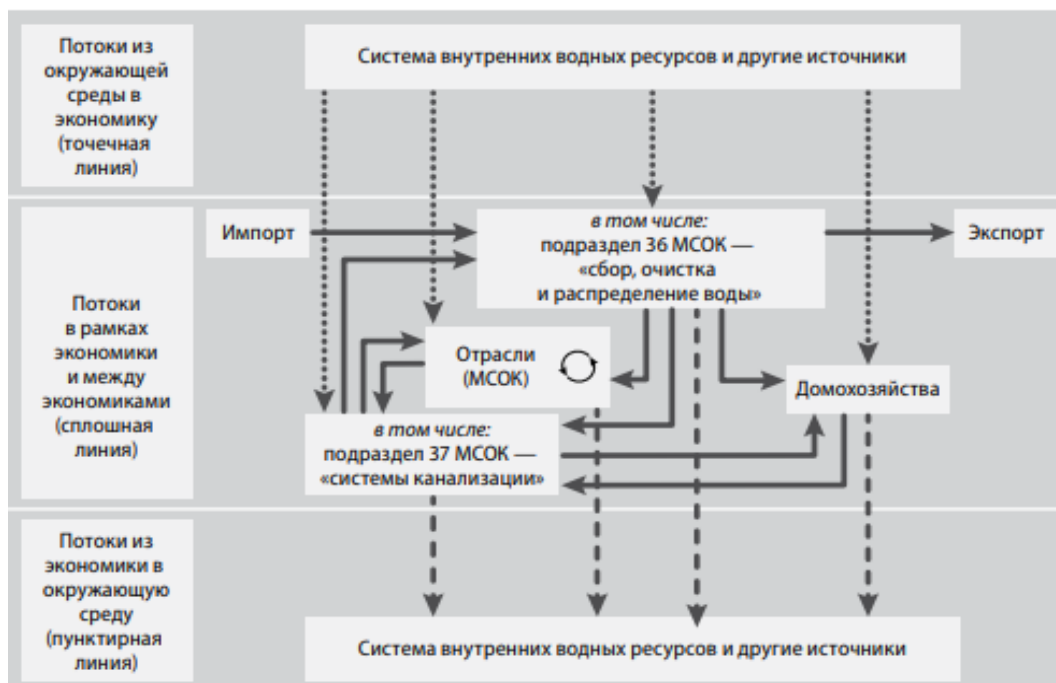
Потоки из окружающей среды в экономику (точечная линия)

Система внутренних водных ресурсов и другие источники

Потоки в рамках экономики и между экономиками (сплошная линия)

Импорт

*в том числе:*
подраздел 36 МСОК — «сбор, очистка и распределение воды»

Экспорт

Отрасли (МСОК)

Домохозяйства

*в том числе:*
подраздел 37 МСОК — «системы канализации»

Потоки из экономики в окружающую среду (пунктирная линия)

Система внутренних водных ресурсов и другие источники